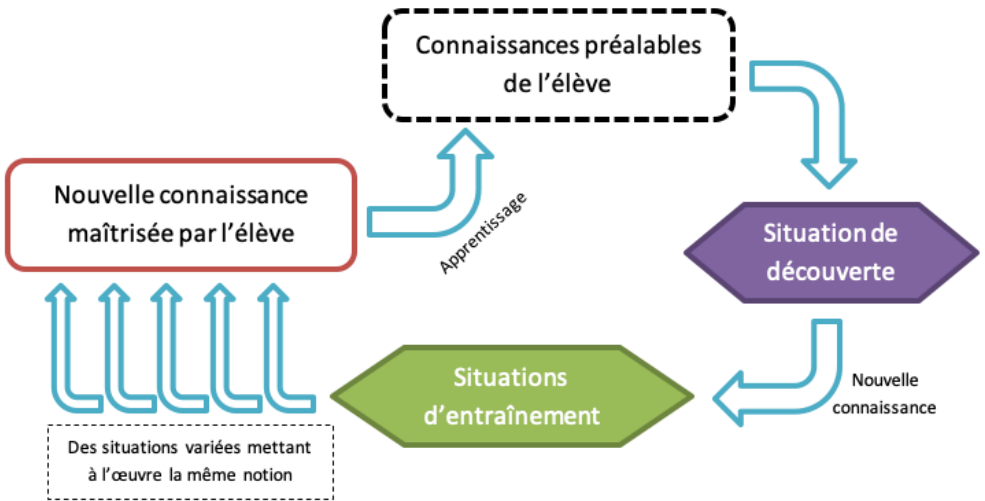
Connaissances préalables de l'élève

Nouvelle connaissance maîtrisée par l'élève

Apprentissage

Situation de découverte

Nouvelle connaissance

Situations d'entraînement

Des situations variées mettant à l'œuvre la même notion